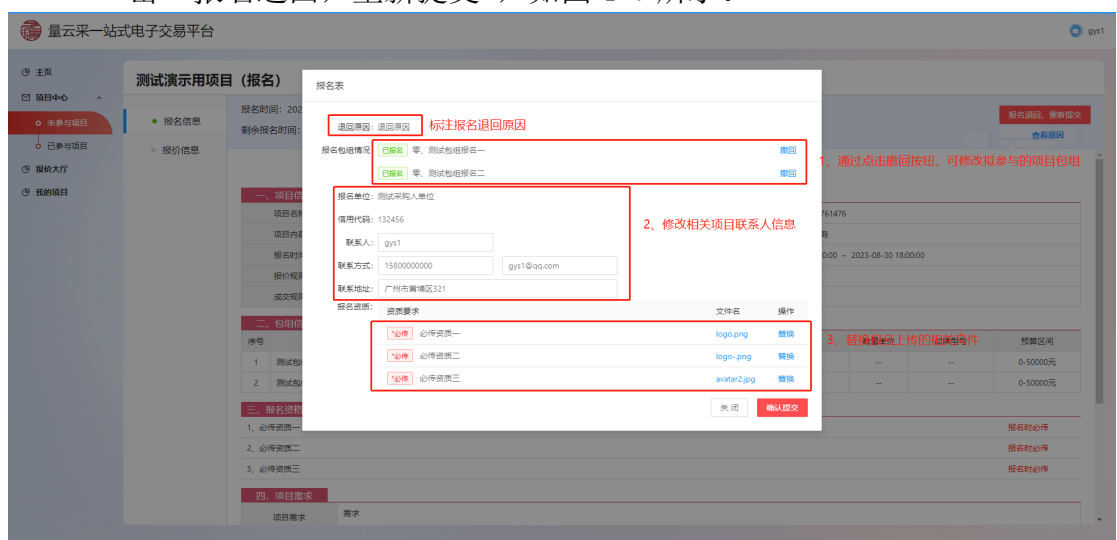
量云采一站式电子交易平台

gys1

主页
项目中心
未参与项目
已参与项目
报价大厅
我的项目

测试演示用项目（报名）

报名信息
报价信息

报名时间：202
剩余报名时间：

报名退回，重新提交
查看原因

一、项目信
项目名称
项目内容
报名时间
报价规则
成交规则

761476
0:00 ~ 2023-08-30 18:00:00

二、包组信
序号
1 测试包
2 测试包

预算区间
0-50000元
0-50000元

三、报名资
1、必传资质一
2、必传资质二
3、必传资质三

报名时必传
报名时必传
报名时必传

四、项目需求
项目需求 需求

报名表

退回原因：退回原因
标注报名退回原因

报名包组情况
已报名 零、测试包组报名一 撤回
已报名 零、测试包组报名二 撤回
1、通过点击撤回按钮，可修改拟参与的项目包组

报名单位：测试采购人单位
信用代码：132456
联系人：gys1
联系方式：15800000000 gys1@qq.com
联系地址：广州市黄埔区321
2、修改相关项目联系人信息

报名资质：
| 资质要求 | 文件名 | 操作 |
|---|---|---|
| *必传 必传资质一 | logo.png | 替换 |
| *必传 必传资质二 | logo-.png | 替换 |
| *必传 必传资质三 | avatar2.jpg | 替换 |

3、替换报名上传的相关文件

关 闭
确认提交